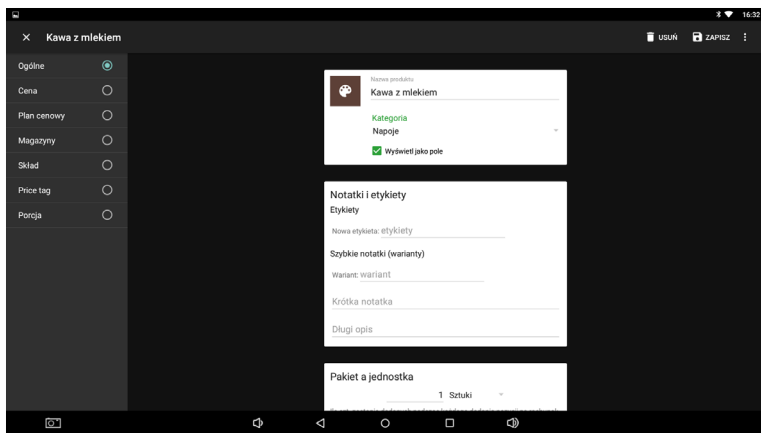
16:32

Kawa z mlekiem

USUŃ ZAPISZ

Ogólne
Cena
Plan cenowy
Magazyny
Skład
Price tag
Porcja

Nazwa produktu
Kawa z mlekiem

Kategoria
Napoje

Wyświetl jako pole

Notatki i etykiety
Etykiety

Nowa etykieta: etykiety

Szybkie notatki (warianty)

Wariant: wariant

Krótka notatka

Długi opis

Pakiet a jednostka

1 Sztuki

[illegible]